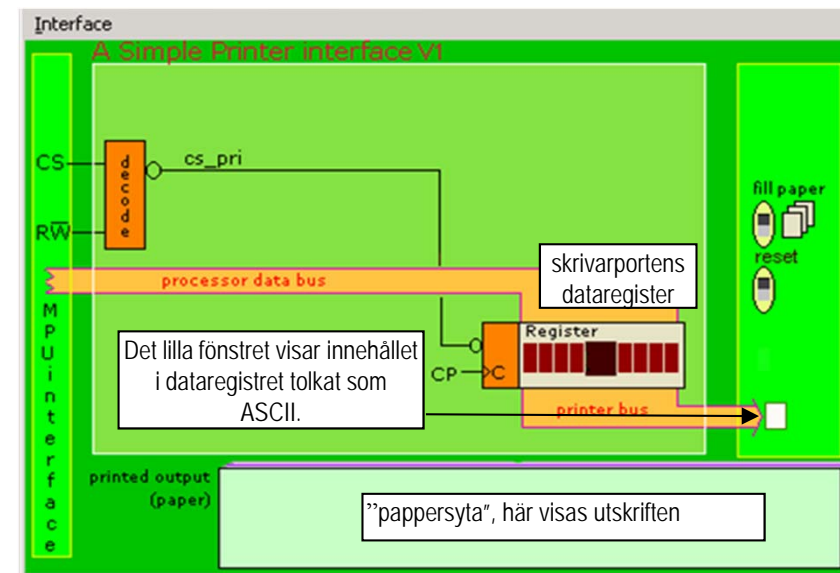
Interface

A Simple Printer interface V1

CS

$R\overline{W}$

decode

cs_pri

fill paper

reset

processor data bus

skrivarportens dataregister

MPU interface

Register

Det lilla fönstret visar innehållet i dataregistret tolkat som ASCII.

CP

C

printer bus

printed output (paper)

”pappersyta”, här visas utskriften